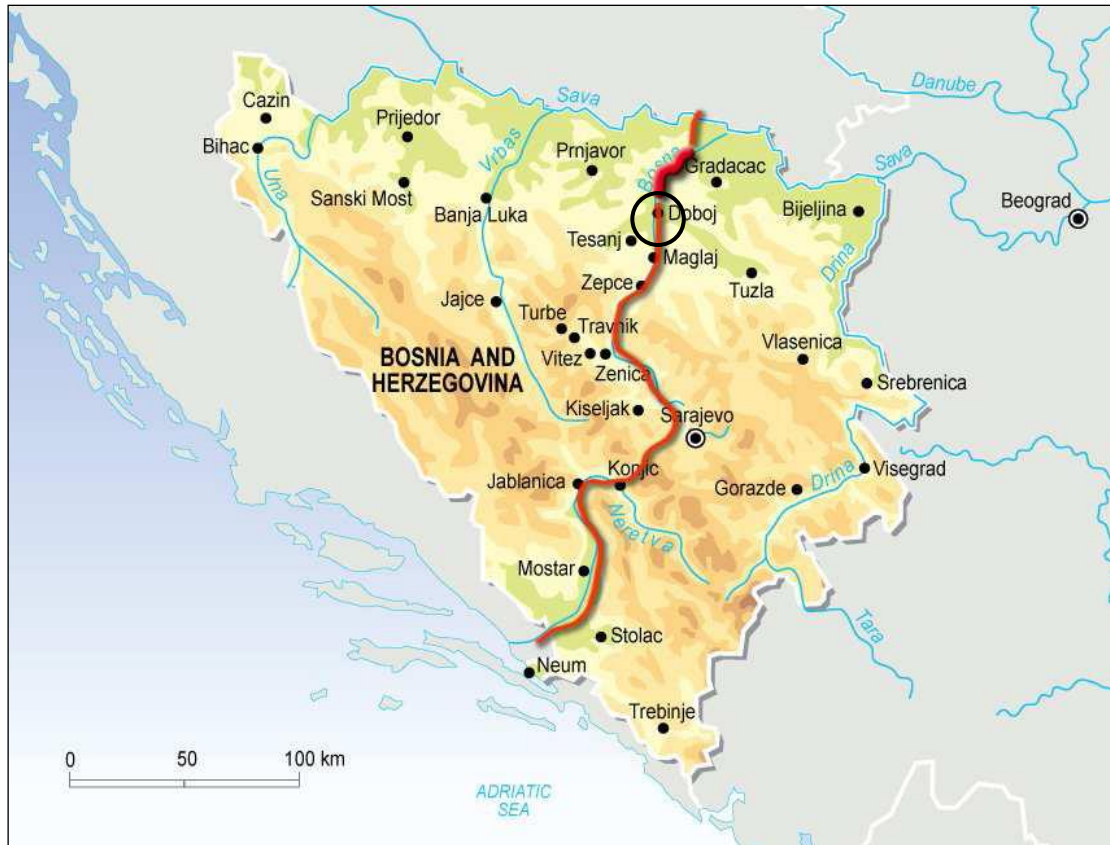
Danube
Sava
Cazin
Prijedor
Bihac
Una
Vrbas
Prnjavor
Bosna
Gradacac
Sava
Sanski Most
Banja Luka
Doboj
Bijeljina
Beograd
Tesanj
Maglaj
Drina
Zepce
Tuzla
Jajce
Turbe
Travnik
BOSNIA AND HERZEGOVINA
Vitez
Zenica
Vlasenica
Srebrenica
Kiseljak
Sarajevo
Jablanica
Konjic
Visegrad
Gorazde
Drina
Neretva
Mostar
Tara
Stolac
Neum
Trebinje
0
50
100 km
ADRIATIC SEA